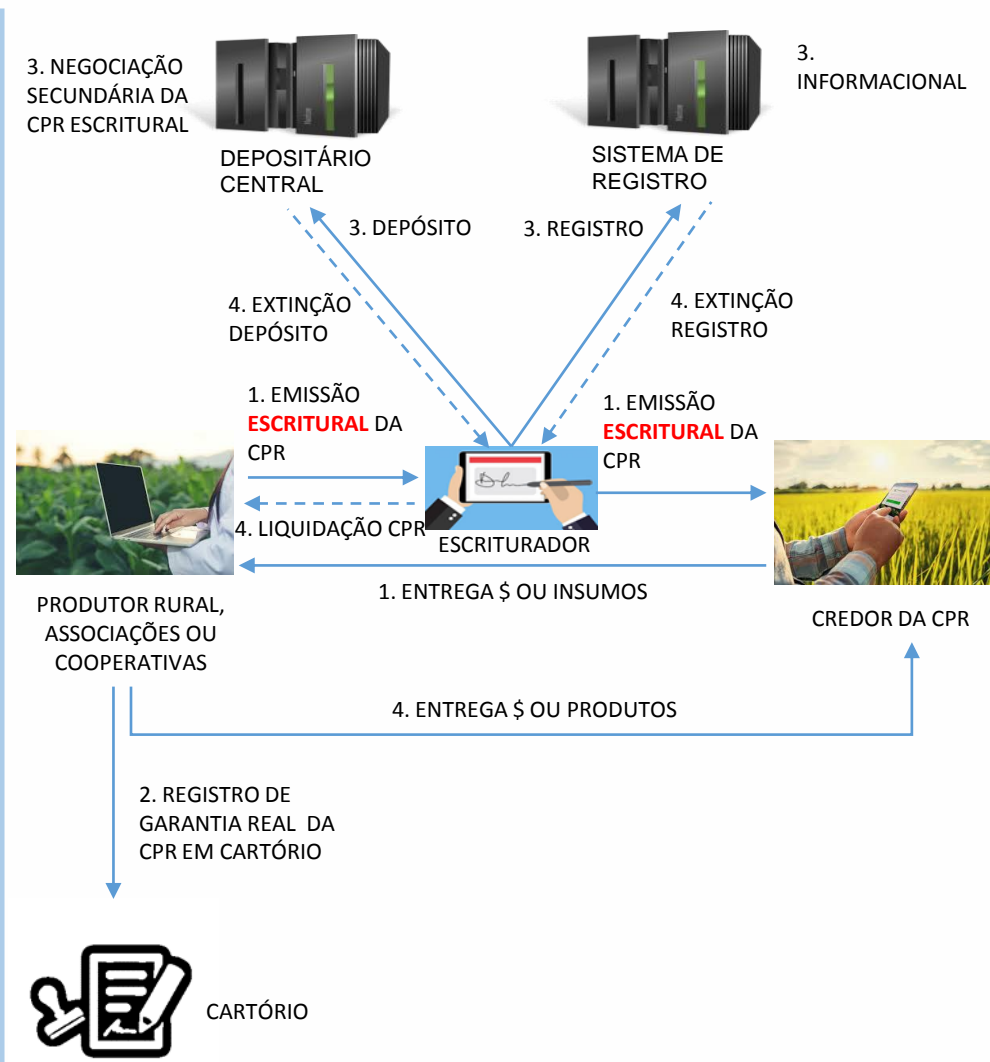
3. NEGOCIAÇÃO SECUNDÁRIA DA CPR ESCRITURAL

DEPOSITÁRIO CENTRAL

SISTEMA DE REGISTRO

3. INFORMACIONAL

3. DEPÓSITO

3. REGISTRO

4. EXTINÇÃO DEPÓSITO

4. EXTINÇÃO REGISTRO

1. EMISSÃO ESCRITURAL DA CPR

1. EMISSÃO ESCRITURAL DA CPR

4. LIQUIDAÇÃO CPR

ESCRITURADOR

1. ENTREGA $ OU INSUMOS

PRODUTOR RURAL, ASSOCIAÇÕES OU COOPERATIVAS

CREDOR DA CPR

4. ENTREGA $ OU PRODUTOS

2. REGISTRO DE GARANTIA REAL DA CPR EM CARTÓRIO

CARTÓRIO